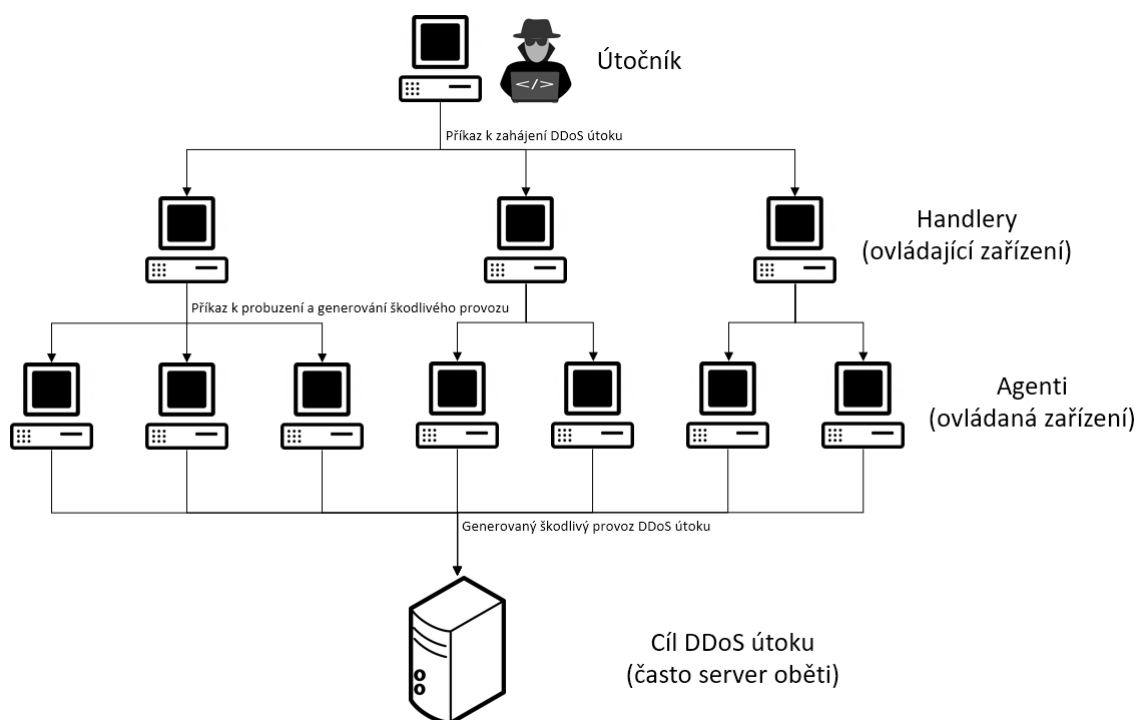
</>

Útočník

Příkaz k zahájení DDoS útoku

Handlery
(ovládající zařízení)

Příkaz k probuzení a generování škodlivého provozu

Agenti
(ovládaná zařízení)

Generovaný škodlivý provoz DDoS útoku

Cíl DDoS útoku
(často server oběti)